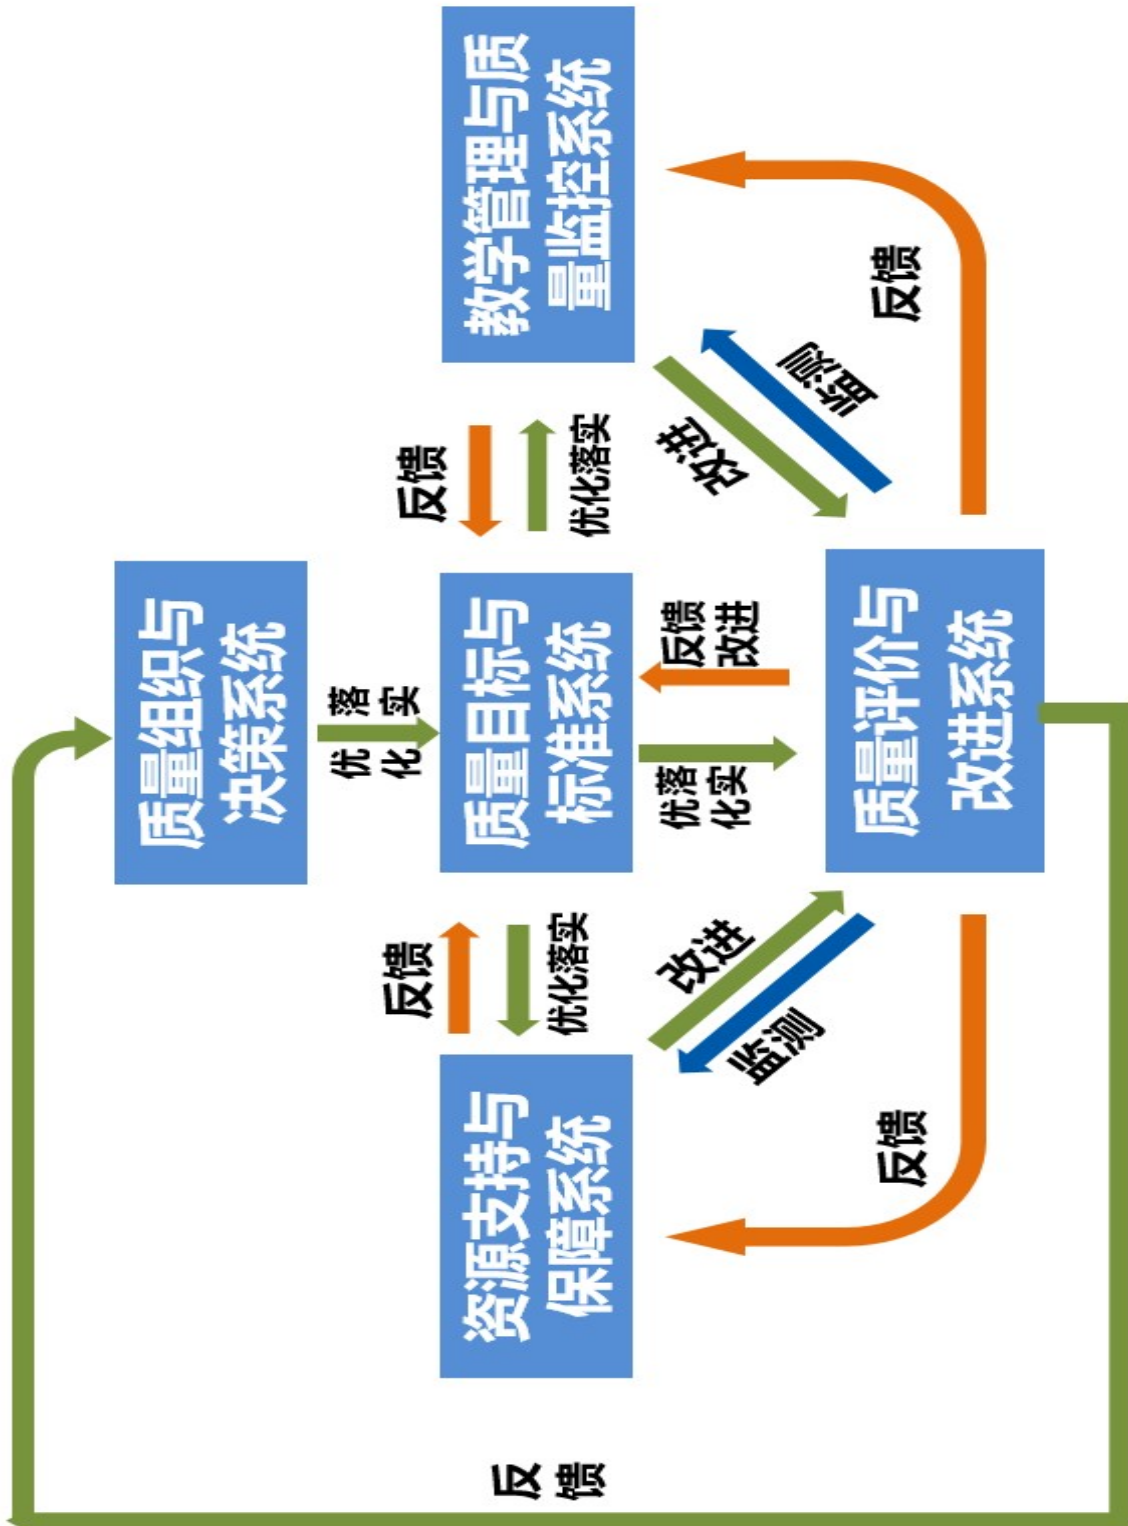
教学管理与质量监控系统

反馈

监测

改进

反馈

优化落实

质量组织与决策系统

优化落实

质量目标与标准系统

反馈改进

优化落实

质量评价与改进系统

反馈

优化落实

改进

监测

反馈

资源支持与保障系统

反馈